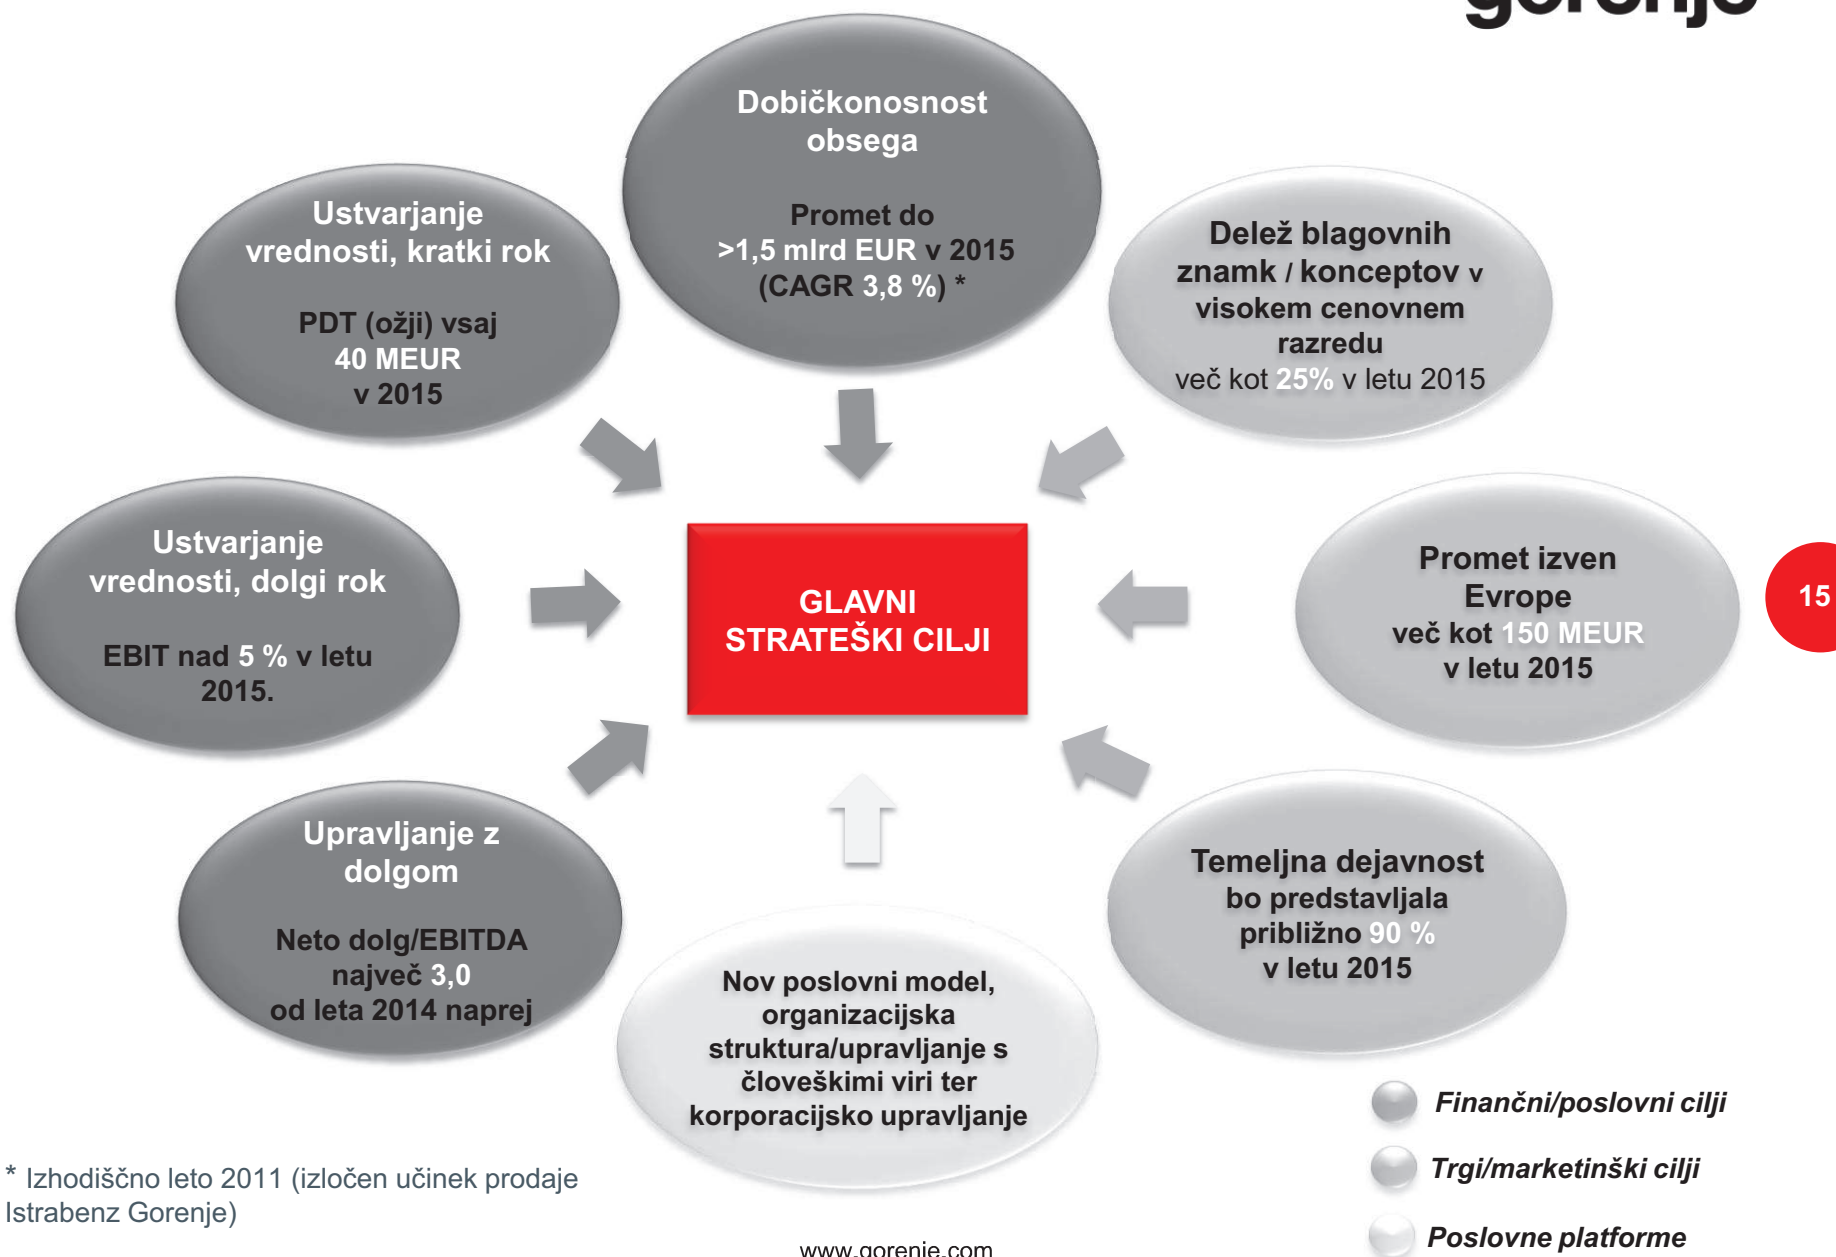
gorenje

Dobičkonosnost obsega

Promet do >1,5 mlrd EUR v 2015 (CAGR 3,8 %) *

Ustvarjanje vrednosti, kratki rok

PDT (ožji) vsaj 40 MEUR v 2015

Delež blagovnih znamk / konceptov v visokem cenovnem razredu več kot 25% v letu 2015

Ustvarjanje vrednosti, dolgi rok

EBIT nad 5 % v letu 2015.

GLAVNI STRATEŠKI CILJI

Promet izven Evrope več kot 150 MEUR v letu 2015

15

Upravljanje z dolgom

Neto dolg/EBITDA največ 3,0 od leta 2014 naprej

Temeljna dejavnost bo predstavljala približno 90 % v letu 2015

Nov poslovni model, organizacijska struktura/upravljanje s človeškimi viri ter korporacijsko upravljanje

Finančni/poslovni cilji

Trgi/marketinški cilji

Poslovne platforme

* Izhodiščno leto 2011 (izločen učinek prodaje Istrabenz Gorenje)

www.gorenje.com